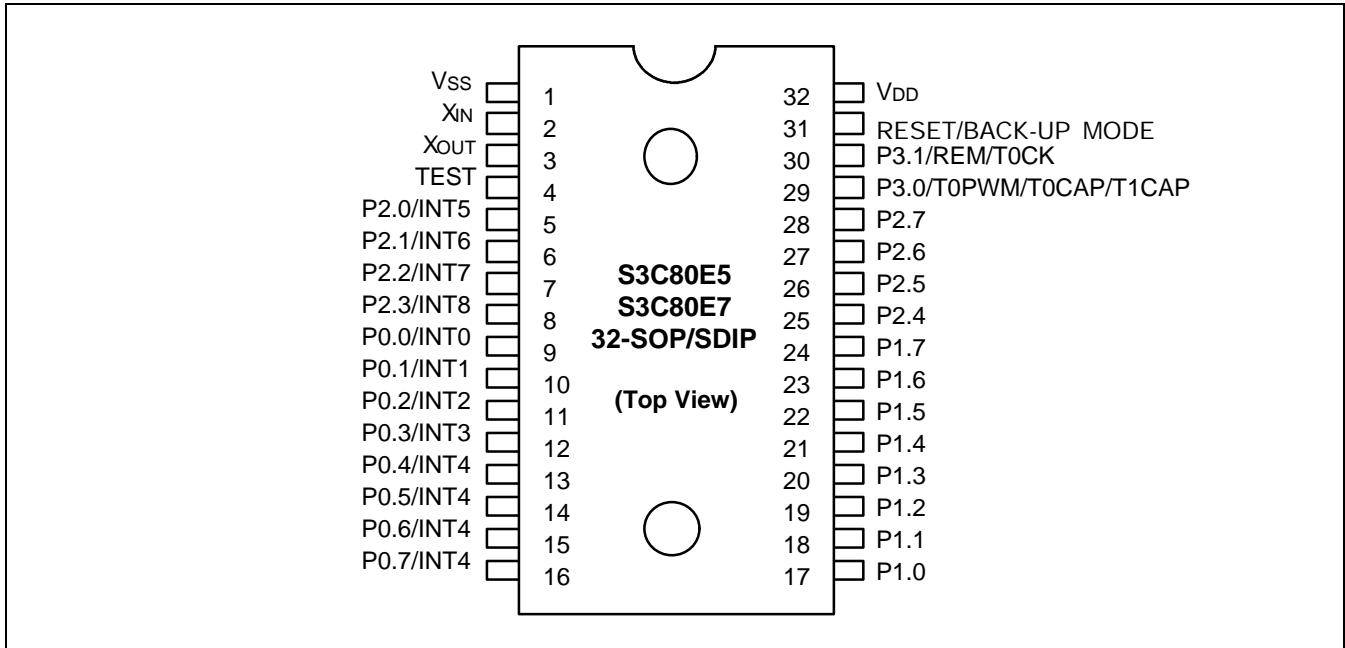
VSS 1
XIN 2
XOUT 3
TEST 4
P2.0/INT5 5
P2.1/INT6 6
P2.2/INT7 7
P2.3/INT8 8
P0.0/INT0 9
P0.1/INT1 10
P0.2/INT2 11
P0.3/INT3 12
P0.4/INT4 13
P0.5/INT4 14
P0.6/INT4 15
P0.7/INT4 16

S3C80E5
S3C80E7
32-SOP/SDIP

(Top View)

32 VDD
31 RESET/BACK-UP MODE
30 P3.1/REM/T0CK
29 P3.0/T0PWM/T0CAP/T1CAP
28 P2.7
27 P2.6
26 P2.5
25 P2.4
24 P1.7
23 P1.6
22 P1.5
21 P1.4
20 P1.3
19 P1.2
18 P1.1
17 P1.0